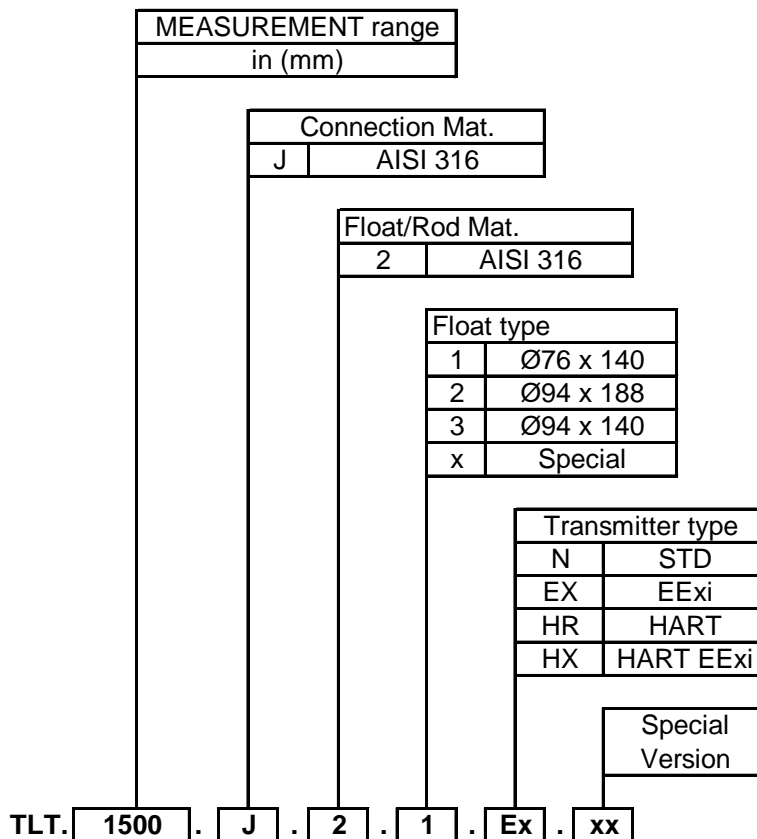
| MEASUREMENT range |
|---|
| in (mm) |

| Connection Mat. | |
|---|---|
| J | AISI 316 |

| Float/Rod Mat. | |
|---|---|
| 2 | AISI 316 |

| Float type | |
|---|---|
| 1 | Ø76 x 140 |
| 2 | Ø94 x 188 |
| 3 | Ø94 x 140 |
| x | Special |

| Transmitter type | |
|---|---|
| N | STD |
| EX | EExi |
| HR | HART |
| HX | HART EExi |

Special Version

TLT. 1500 . J . 2 . 1 . Ex . xx